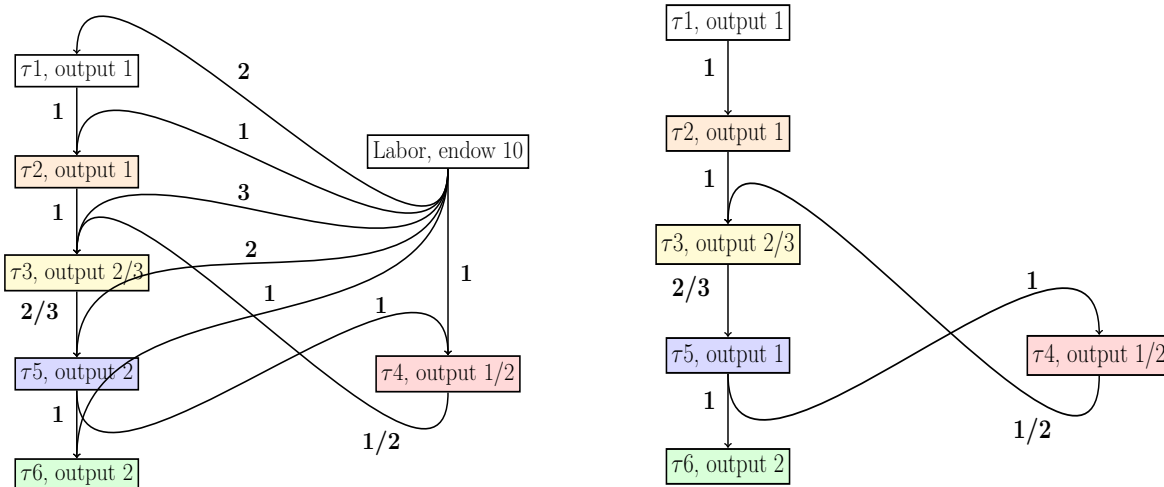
$\tau1$, output 1
2
1
1
Labor, endow 10
$\tau2$, output 1
3
1
2
$\tau3$, output 2/3
1
1
2/3
1
$\tau5$, output 2
$\tau4$, output 1/2
1
1/2
$\tau6$, output 2

$\tau1$, output 1
1
$\tau2$, output 1
1
$\tau3$, output 2/3
1
2/3
$\tau5$, output 1
$\tau4$, output 1/2
1
1/2
$\tau6$, output 2